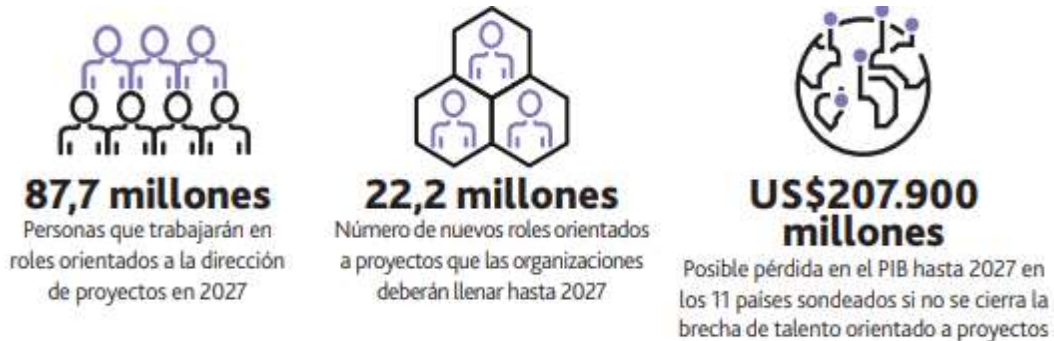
87,7 millones
Personas que trabajarán en roles orientados a la dirección de proyectos en 2027

22,2 millones
Número de nuevos roles orientados a proyectos que las organizaciones deberán llenar hasta 2027

US$207.900 millones
Posible pérdida en el PIB hasta 2027 en los 11 paises sondeados si no se cierra la brecha de talento orientado a proyectos